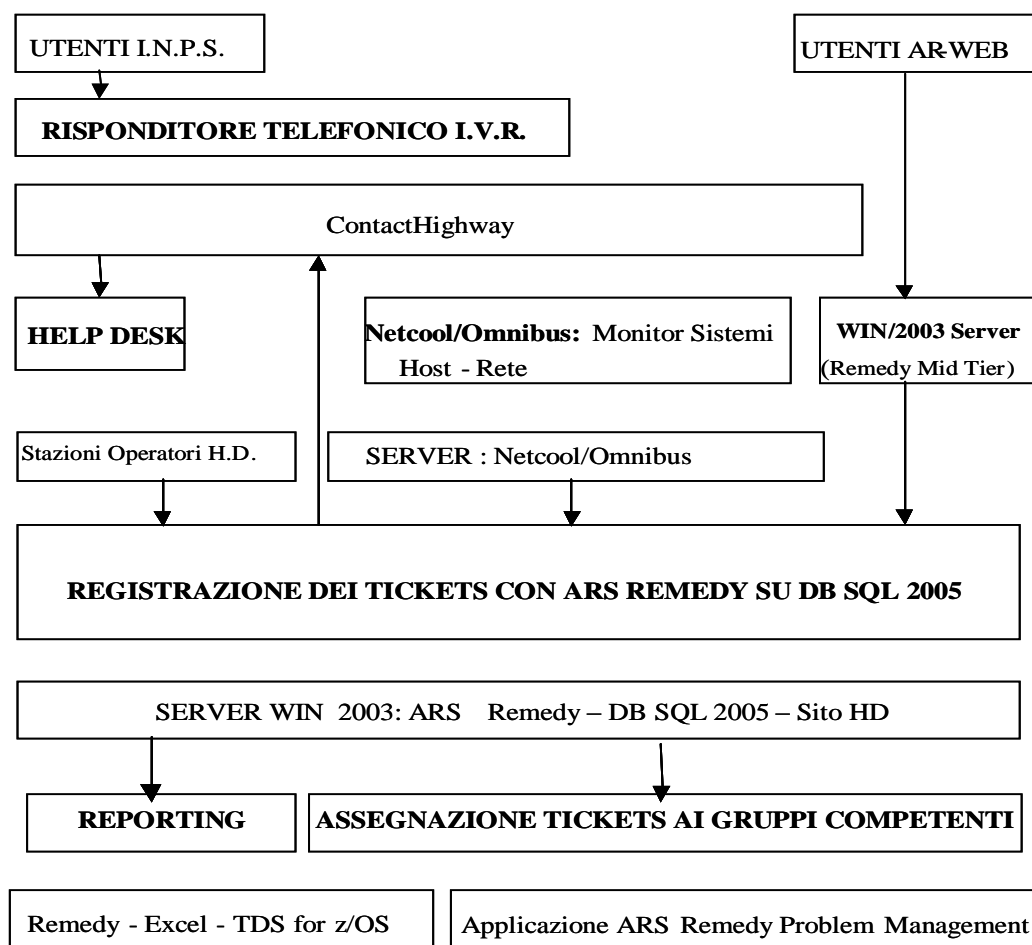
UTENTI I.N.P.S.

UTENTI AR-WEB

RISPONDITORE TELEFONICO I.V.R.

ContactHighway

HELP DESK

Netcool/Omnibus: Monitor Sistemi Host - Rete

WIN/2003 Server (Remedy Mid Tier)

Stazioni Operatori H.D.

SERVER : Netcool/Omnibus

REGISTRAZIONE DEI TICKETS CON ARS REMEDY SU DB SQL 2005

SERVER WIN 2003: ARS Remedy – DB SQL 2005 – Sito HD

REPORTING

ASSEGNAZIONE TICKETS AI GRUPPI COMPETENTI

Remedy - Excel - TDS for z/OS

Applicazione ARS Remedy Problem Management